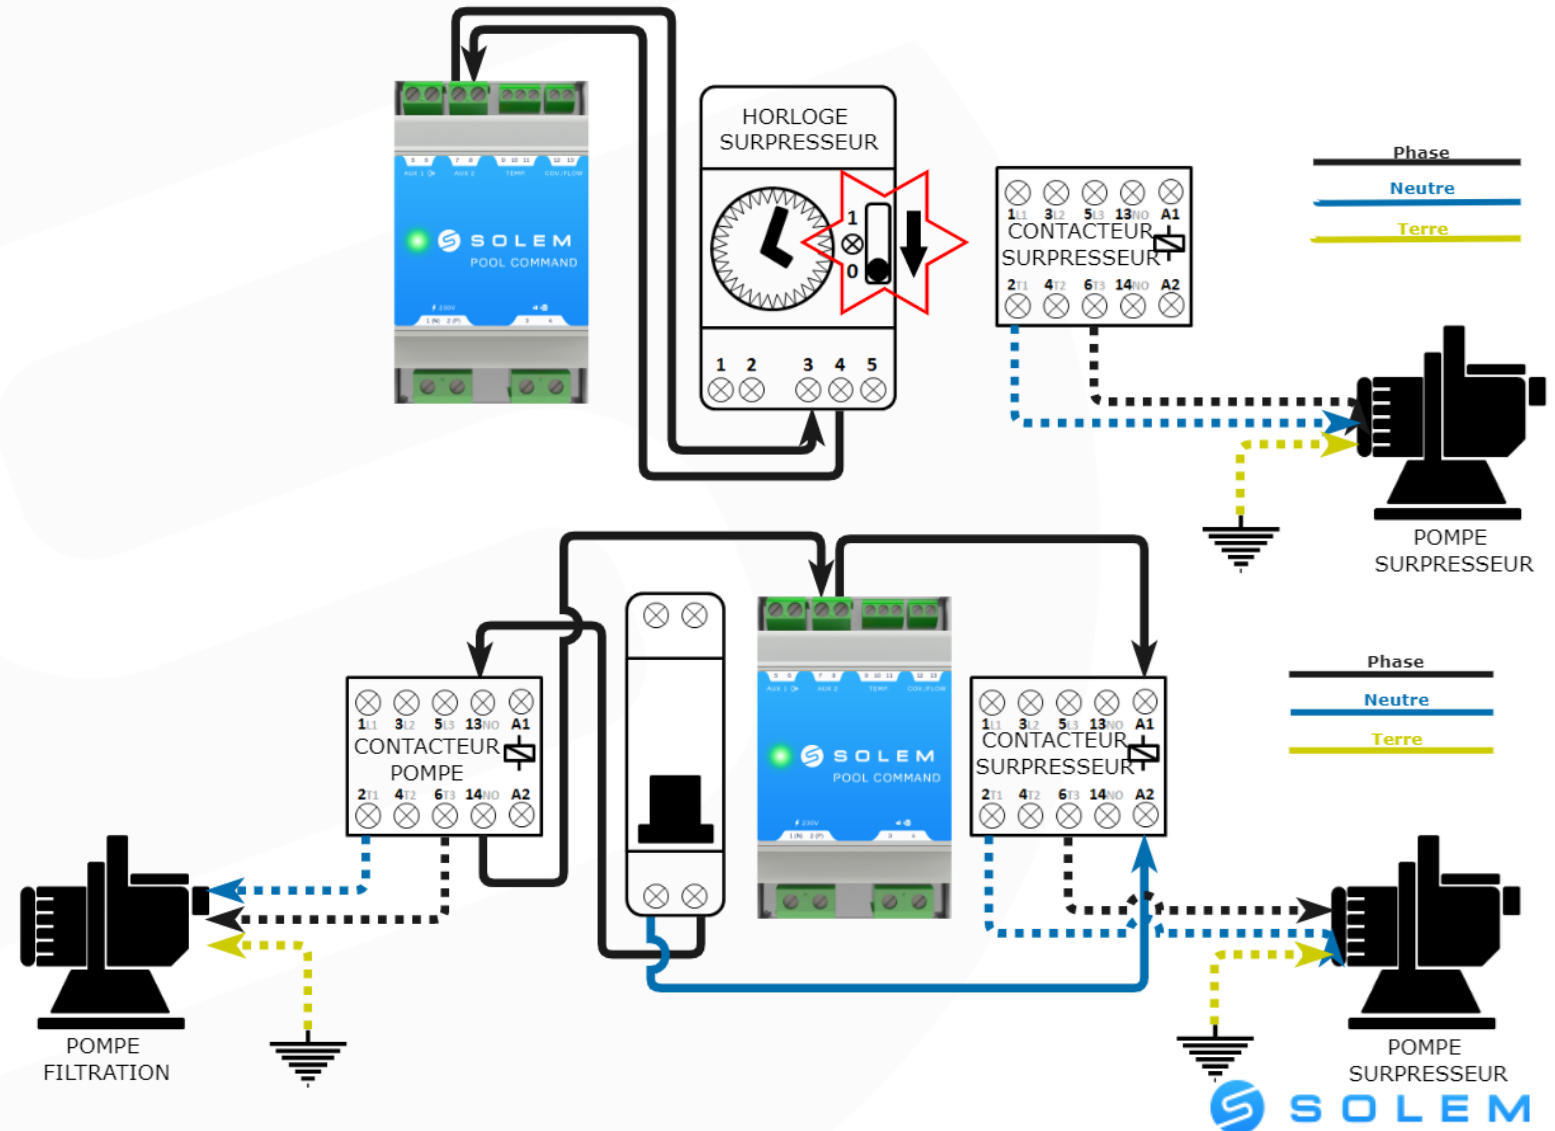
SOLEM
POOL COMMAND

HORLOGE SURPRESSEUR

1
0

1 2 3 4 5

1 L1 3 L2 5 L3 13 NO A1
CONTACTEUR SURPRESSEUR
2 T1 4 T2 6 T3 14 NO A2

Phase
Neutre
Terre

POMPE SURPRESSEUR

1 L1 3 L2 5 L3 13 NO A1
CONTACTEUR POMPE
2 T1 4 T2 6 T3 14 NO A2

SOLEM
POOL COMMAND

1 L1 3 L2 5 L3 13 NO A1
CONTACTEUR SURPRESSEUR
2 T1 4 T2 6 T3 14 NO A2

Phase
Neutre
Terre

POMPE FILTRATION

POMPE SURPRESSEUR

SOLEM